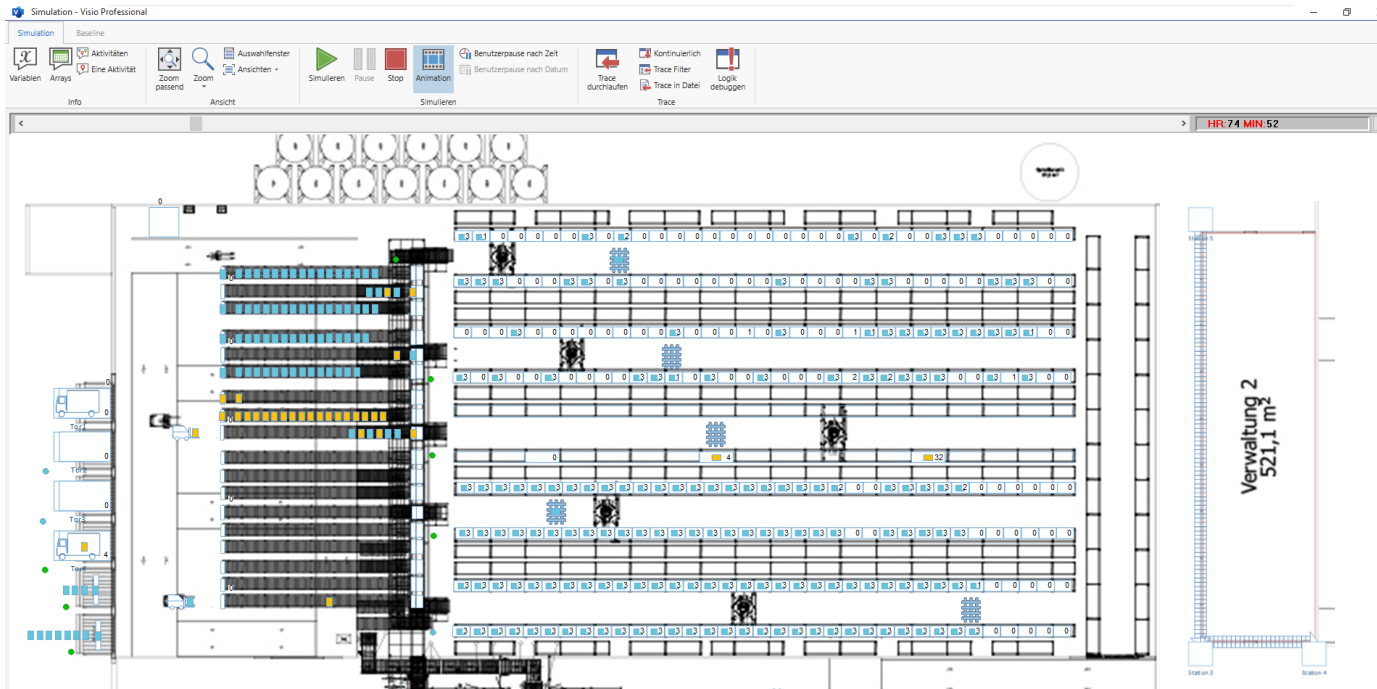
Simulation - Visio Professional

Simulation Baseline

Variablen Arrays Aktivitäten Eine Aktivität
Info

Zoom passend Zoom Auswahlfenster Ansichten
Ansicht

Simulieren Pause Stop Animation Benutzerpause nach Zeit Benutzerpause nach Datum
Simulieren

Trace durchlaufen Kontinuierlich Trace Filter Trace in Datei Logik debuggen
Trace

HR: 74 MIN: 52

0

Tor 1
Tor 2
Tor 3
Tor 4

0
0
0
4

0
4
32

Verwaltung 2
521,1 m$^2$

Station 5
Station 3
Station 4